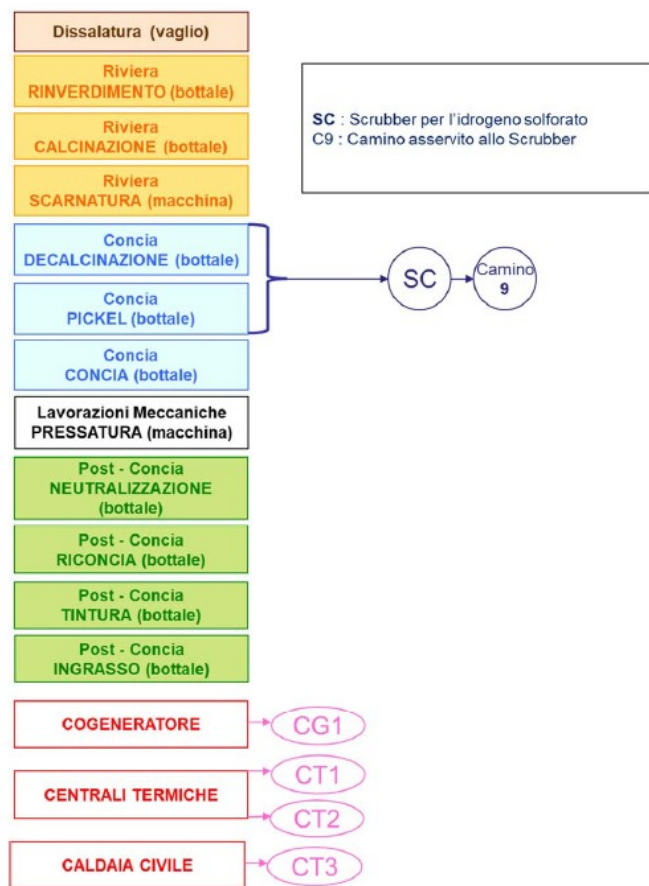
Dissalatura (vaglio)

Riviera
RINVERDIMENTO (bottale)

Riviera
CALCINAZIONE (bottale)

Riviera
SCARNATURA (macchina)

Concia
DECALCINAZIONE (bottale)

Concia
PICKEL (bottale)

Concia
CONCIA (bottale)

Lavorazioni Meccaniche
PRESSATURA (macchina)

Post - Concia
NEUTRALIZZAZIONE
(bottale)

Post - Concia
RICONCIA (bottale)

Post - Concia
TINTURA (bottale)

Post - Concia
INGRASSO (bottale)

COGENERATORE

CENTRALI TERMICHE

CALDAIA CIVILE

SC : Scrubber per l'idrogeno solforato
C9 : Camino asservito allo Scrubber

SC

Camino
9

CG1

CT1

CT2

CT3